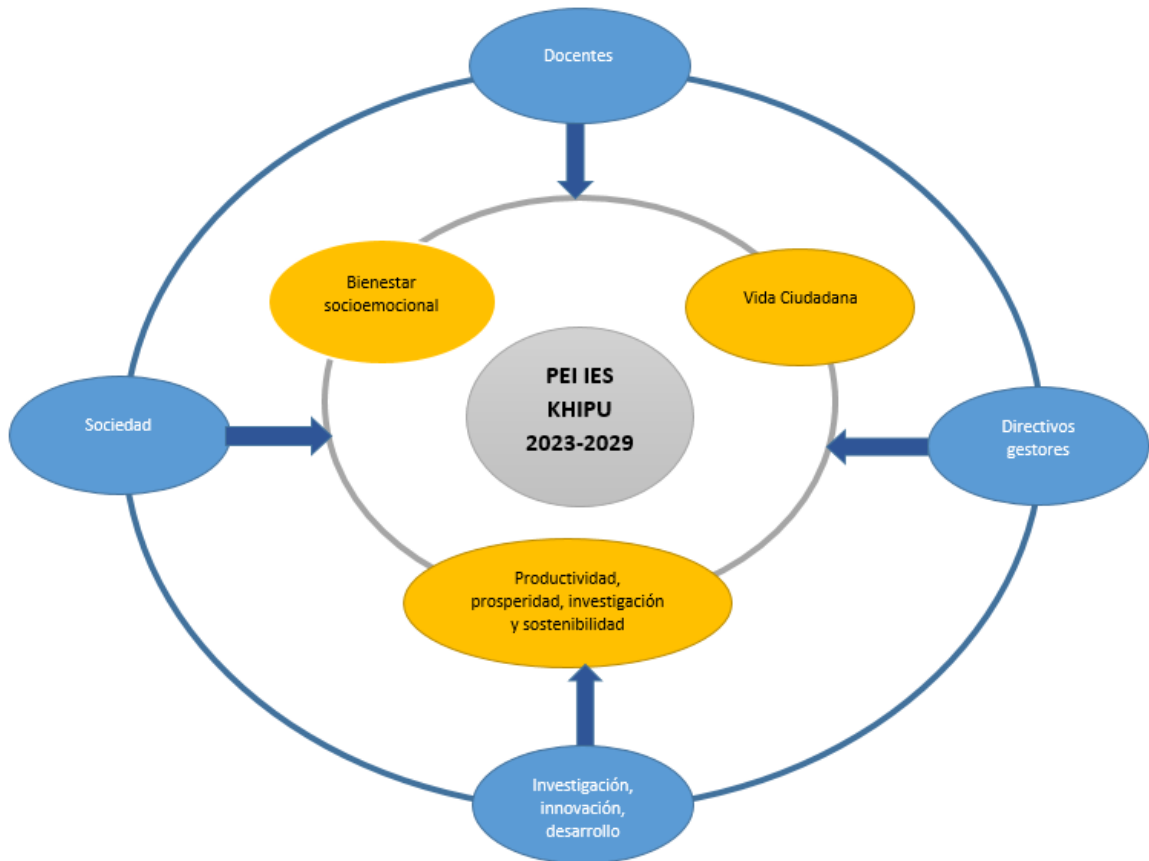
Docentes

Bienestar socioemocional

Vida Ciudadana

Sociedad

PEI IES
KHIPU
2023-2029

Directivos gestores

Productividad, prosperidad, investigación y sostenibilidad

Investigación, innovación, desarrollo